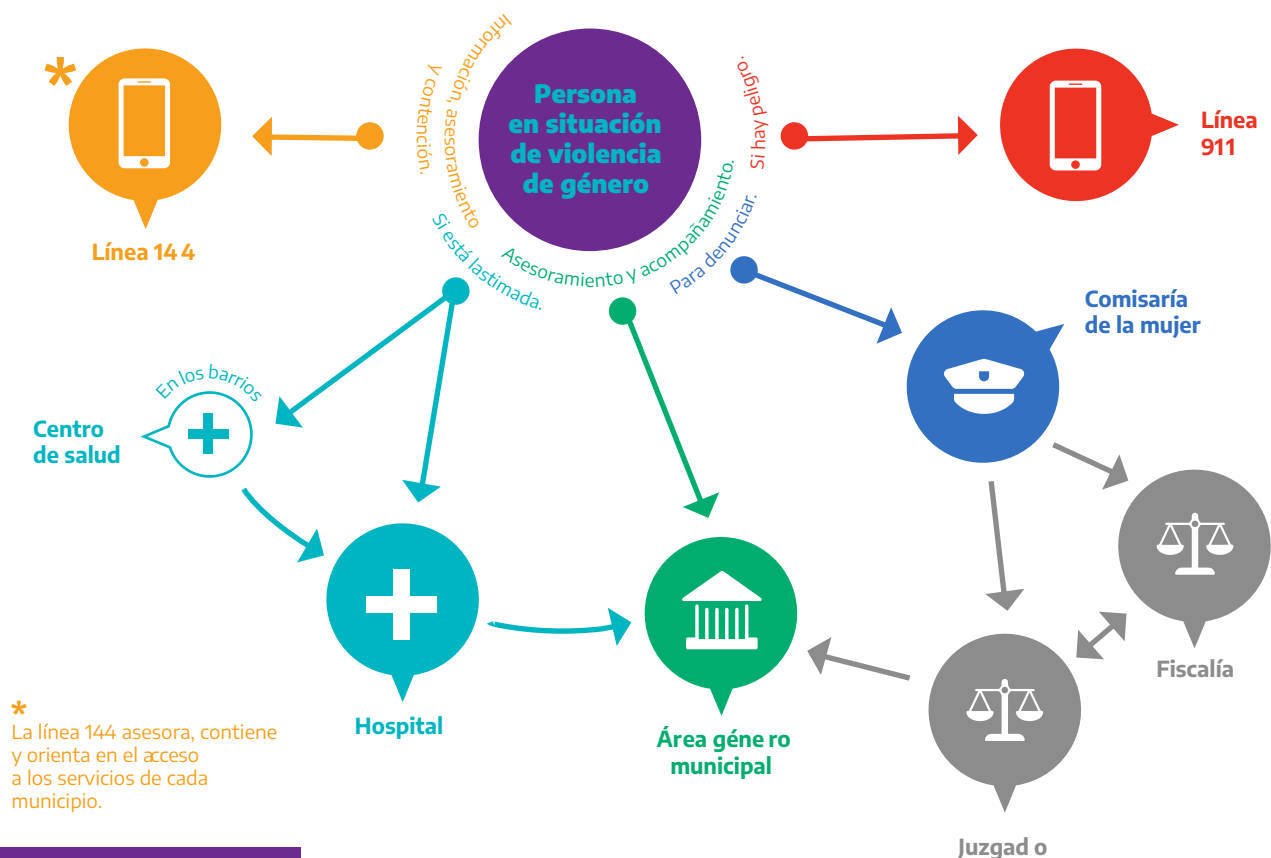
Persona en situación de violencia de género

Información, asesoramiento y contención.

Si hay peligro.

Línea 14 4

Línea 911

Si está lastimada.

Asesoramiento y acompañamiento.

Para denunciar.

Comisaría de la mujer

En los barrios

Centro de salud

Hospital

Área géne ro municipal

Fiscalía

Juzgad o

*

*
La línea 144 asesora, contiene y orienta en el acceso a los servicios de cada municipio.